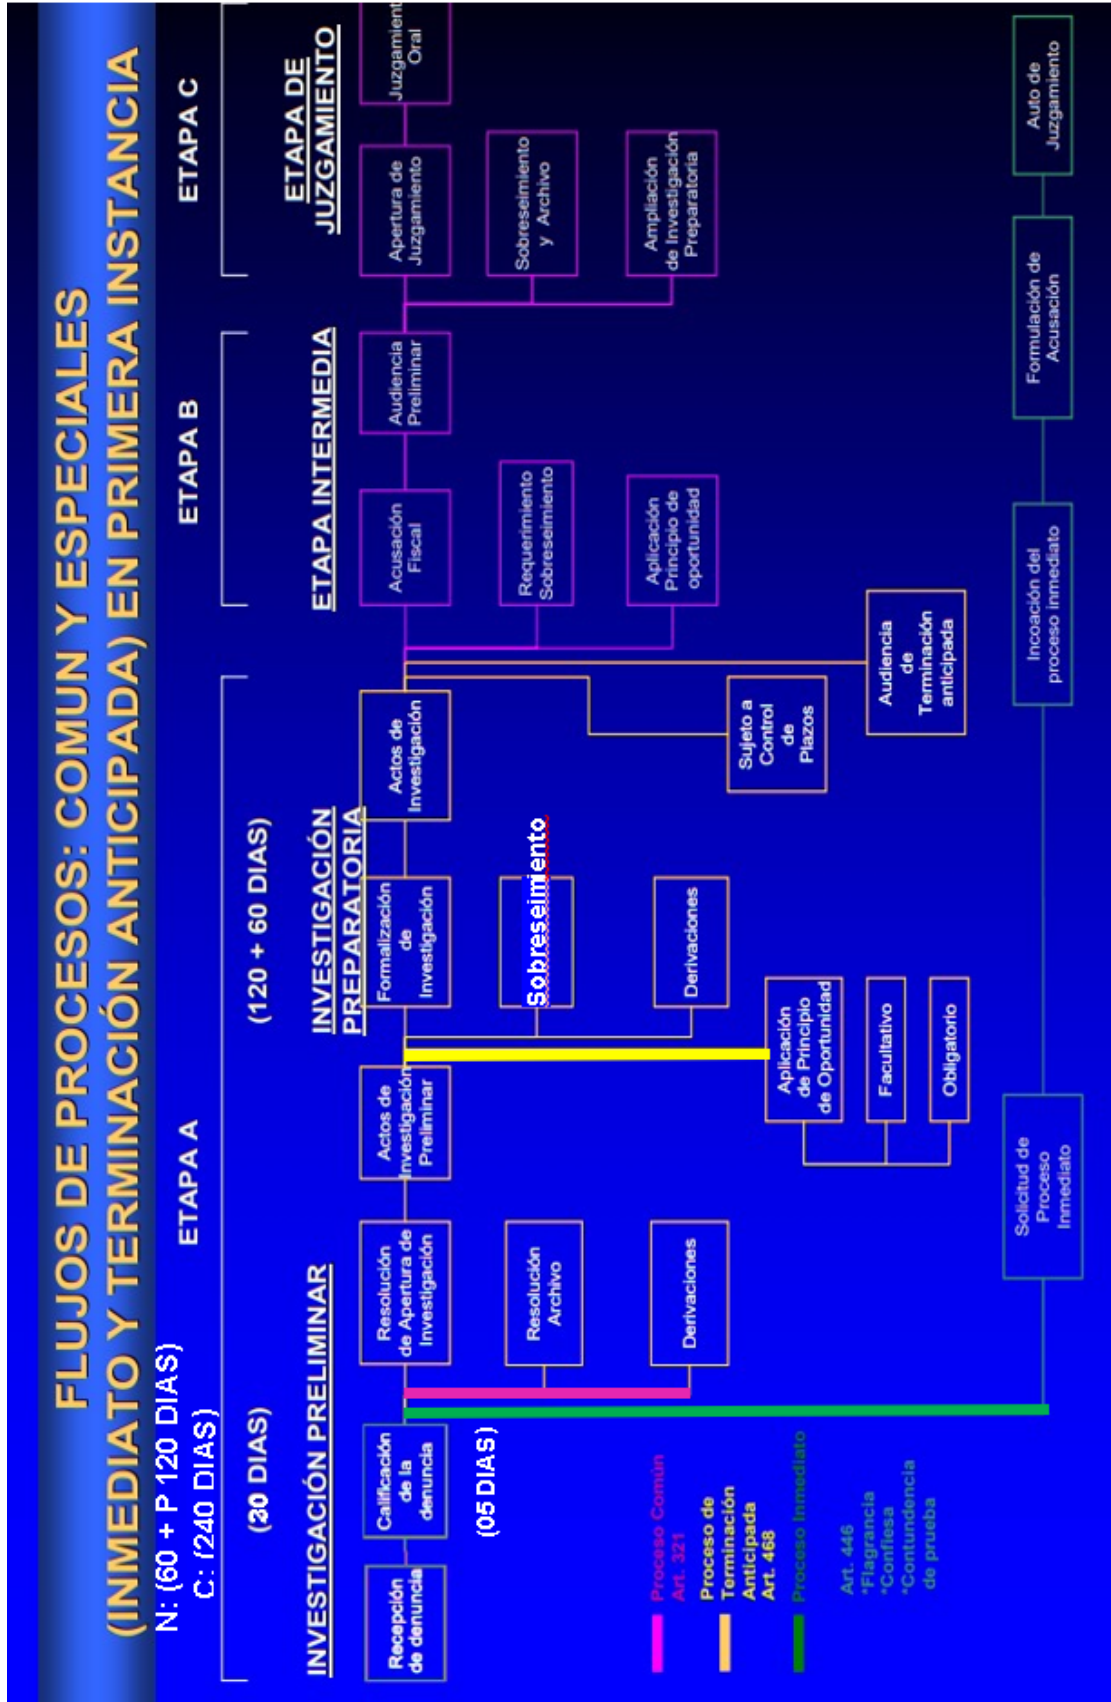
FLUJOS DE PROCESOS: COMUN Y ESPECIALES (INMEDIATO Y TERMINACIÓN ANTICIPADA) EN PRIMERA INSTANCIA

N: (60 + P 120 DIAS)
C: (240 DIAS)

ETAPA A

ETAPA B

ETAPA C

(30 DIAS)

(120 + 60 DIAS)

INVESTIGACIÓN PRELIMINAR

INVESTIGACIÓN PREPARATORIA

ETAPA INTERMEDIA

ETAPA DE JUZGAMIENTO

Recepción de denuncia

Calificación de la denuncia

(05 DIAS)

Resolución de Apertura de Investigación

Resolución Archivo

Derivaciones

Actos de Investigación Preliminar

Formalización de Investigación

Sobreseimiento

Derivaciones

Actos de Investigación

Aplicación de Principio de Oportunidad

Facultativo

Obligatorio

Sujeto a Control de Plazos

Audiencia de Terminación anticipada

Acusación Fiscal

Requerimiento Sobreseimiento

Aplicación Principio de oportunidad

Audiencia Preliminar

Apertura de Juzgamiento

Sobreseimiento y Archivo

Ampliación de Investigación Preparatoria

Juzgamiento Oral

Solicitud de Proceso Inmediato

Incoación del proceso inmediato

Formulación de Acusación

Auto de Juzgamiento

Proceso Común Art. 321

Proceso de Terminación Anticipada Art. 468

Proceso Inmediato

Art. 446
*Flagrancia
*Confiesa
*Contundencia de prueba